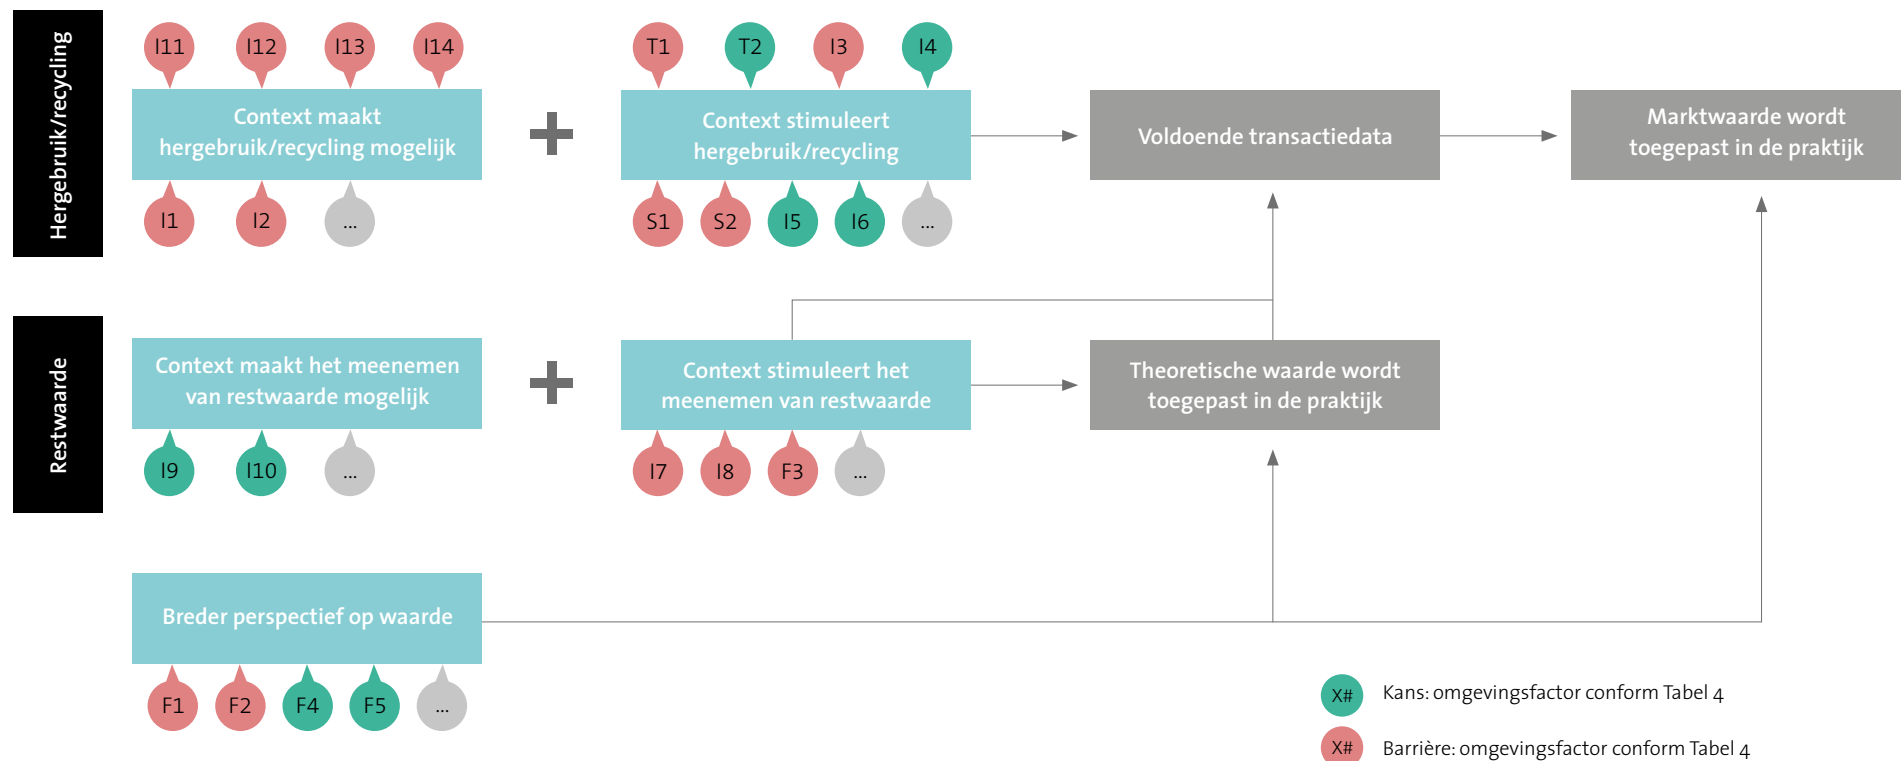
Hergebruik/recycling

I11 I12 I13 I14

Context maakt hergebruik/recycling mogelijk

I1 I2 ...

+

T1 T2 I3 I4

Context stimuleert hergebruik/recycling

S1 S2 I5 I6 ...

Voldoende transactiedata

Marktwaarde wordt toegepast in de praktijk

Restwaarde

Context maakt het meenemen van restwaarde mogelijk

I9 I10 ...

+

Context stimuleert het meenemen van restwaarde

I7 I8 F3 ...

Theoretische waarde wordt toegepast in de praktijk

Breder perspectief op waarde

F1 F2 F4 F5 ...

X# Kans: omgevingsfactor conform Tabel 4

X# Barrière: omgevingsfactor conform Tabel 4